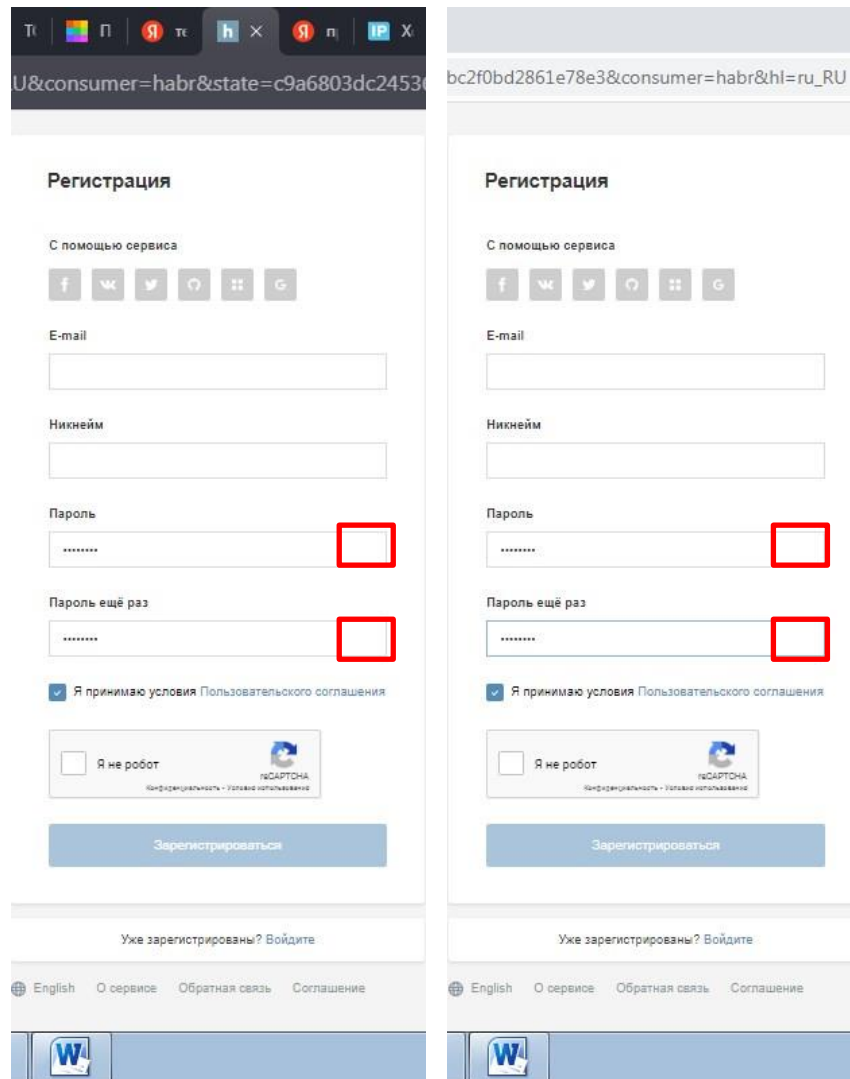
Т( П Я те h × Я п IP Х

.U&consumer=habr&state=c9a6803dc2453

Регистрация

С помощью сервиса

f vk

E-mail

Никнейм

Пароль

••••••••

Пароль ещё раз

••••••••

Я принимаю условия Пользовательского соглашения

Я не робот

reCAPTCHA
Конфиденциальность - Условия использования

Зарегистрироваться

Уже зарегистрированы? Войдите

English О сервисе Обратная связь Соглашение

W

bc2f0bd2861e78e3&consumer=habr&hl=ru_RU

Регистрация

С помощью сервиса

f vk

E-mail

Никнейм

Пароль

••••••••

Пароль ещё раз

••••••••

Я принимаю условия Пользовательского соглашения

Я не робот

reCAPTCHA
Конфиденциальность - Условия использования

Зарегистрироваться

Уже зарегистрированы? Войдите

English О сервисе Обратная связь Соглашение

W